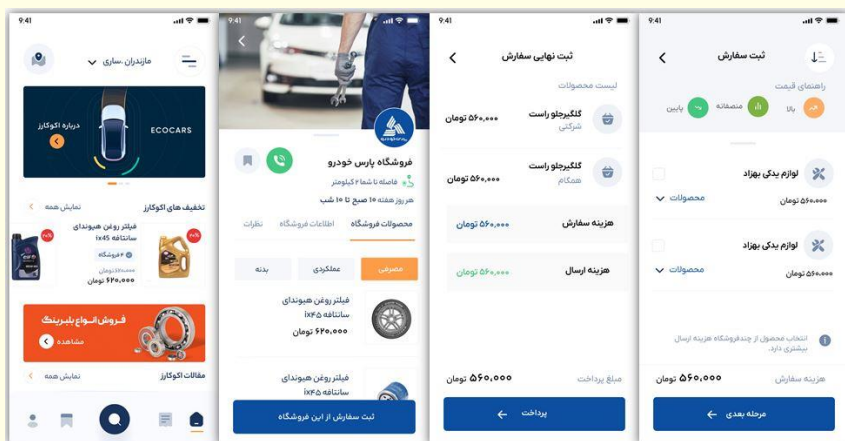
9:41

مازندران، ساری

درباره اکوکارز
ECOCARS

تخفیف های اکوکارز
نمایش همه

فیلتر روغن هیوندای سانتافه ix45
۶ فروشگاه
۶۲۰,۰۰۰ تومان

فروش انواع بلبرینگ
مشاهده

مقالات اکوکارز
نمایش همه

9:41

فروشگاه پارس خودرو
فاصله تا شما ۲ کیلومتر
هر روز هفته ۱۰ صبح تا ۱۰ شب

محصولات فروشگاه
اطلاعات فروشگاه
نظرات

مصرفی
عملکردی
بدنه

فیلتر روغن هیوندای سانتافه ix45
۶۲۰,۰۰۰ تومان

فیلتر روغن هیوندای سانتافه ix45

ثبت سفارش از این فروشگاه

9:41

ثبت نهایی سفارش

لیست محصولات

گلگیرجلو راست
شرکتی
۵۶۰,۰۰۰ تومان

گلگیرجلو راست
همکام
۵۶۰,۰۰۰ تومان

هزینه سفارش
۵۶۰,۰۰۰ تومان

هزینه ارسال
۵۶۰,۰۰۰ تومان

مبلغ پرداخت
۵۶۰,۰۰۰ تومان

پرداخت

9:41

ثبت سفارش

راهنمای قیمت
بالا
منصفانه
پایین

لوازم یدکی بهزاد
۵۶۰,۰۰۰ تومان
محصولات

لوازم یدکی بهزاد
۵۶۰,۰۰۰ تومان
محصولات

انتخاب محصول از چندفروشگاه هزینه ارسال بیشتری دارد.

هزینه سفارش
۵۶۰,۰۰۰ تومان

مرحله بعدی